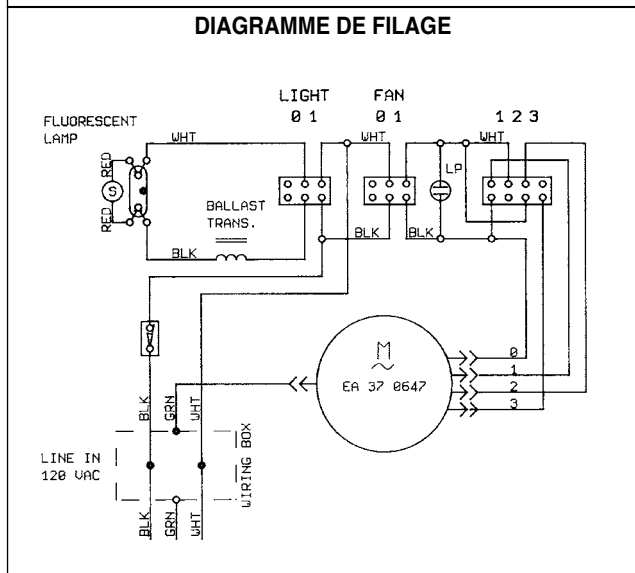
DIAGRAMME DE FILAGE

LIGHT
0 1

FAN
0 1

1 2 3

FLUORESCENT LAMP

WHT

WHT

WHT

RED

S

RED

BALLAST TRANS.

LP

BLK

BLK

BLK

M
~
EA 37 0647

0
1
2
3

BLK

GRN

WHT

LINE IN
120 VAC

WIRING BOX

BLK

GRN

WHT